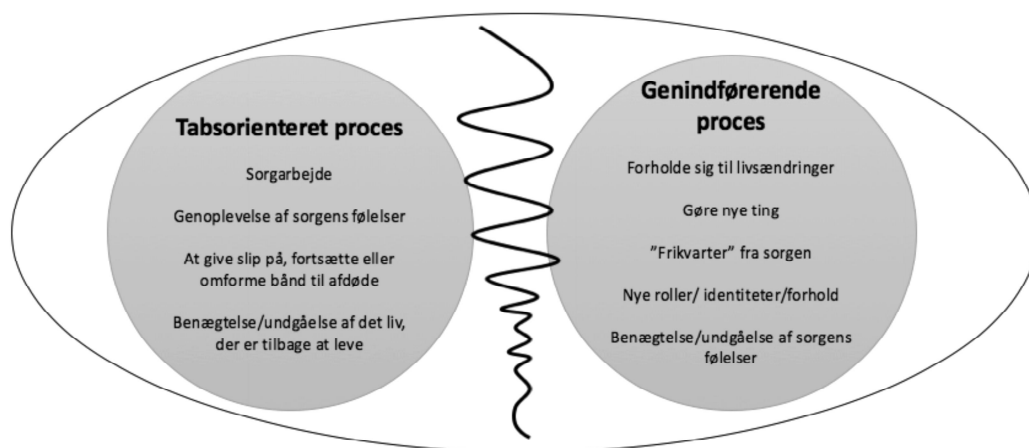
Tabsorienteret proces

Sorgarbejde

Genoplevelse af sorgens følelser

At give slip på, fortsætte eller omforme bånd til afdøde

Benægtelse/undgåelse af det liv, der er tilbage at leve

Genindførerende proces

Forholde sig til livsændringer

Gøre nye ting

”Frikvarter” fra sorgen

Nye roller/ identiteter/forhold

Benægtelse/undgåelse af sorgens følelser